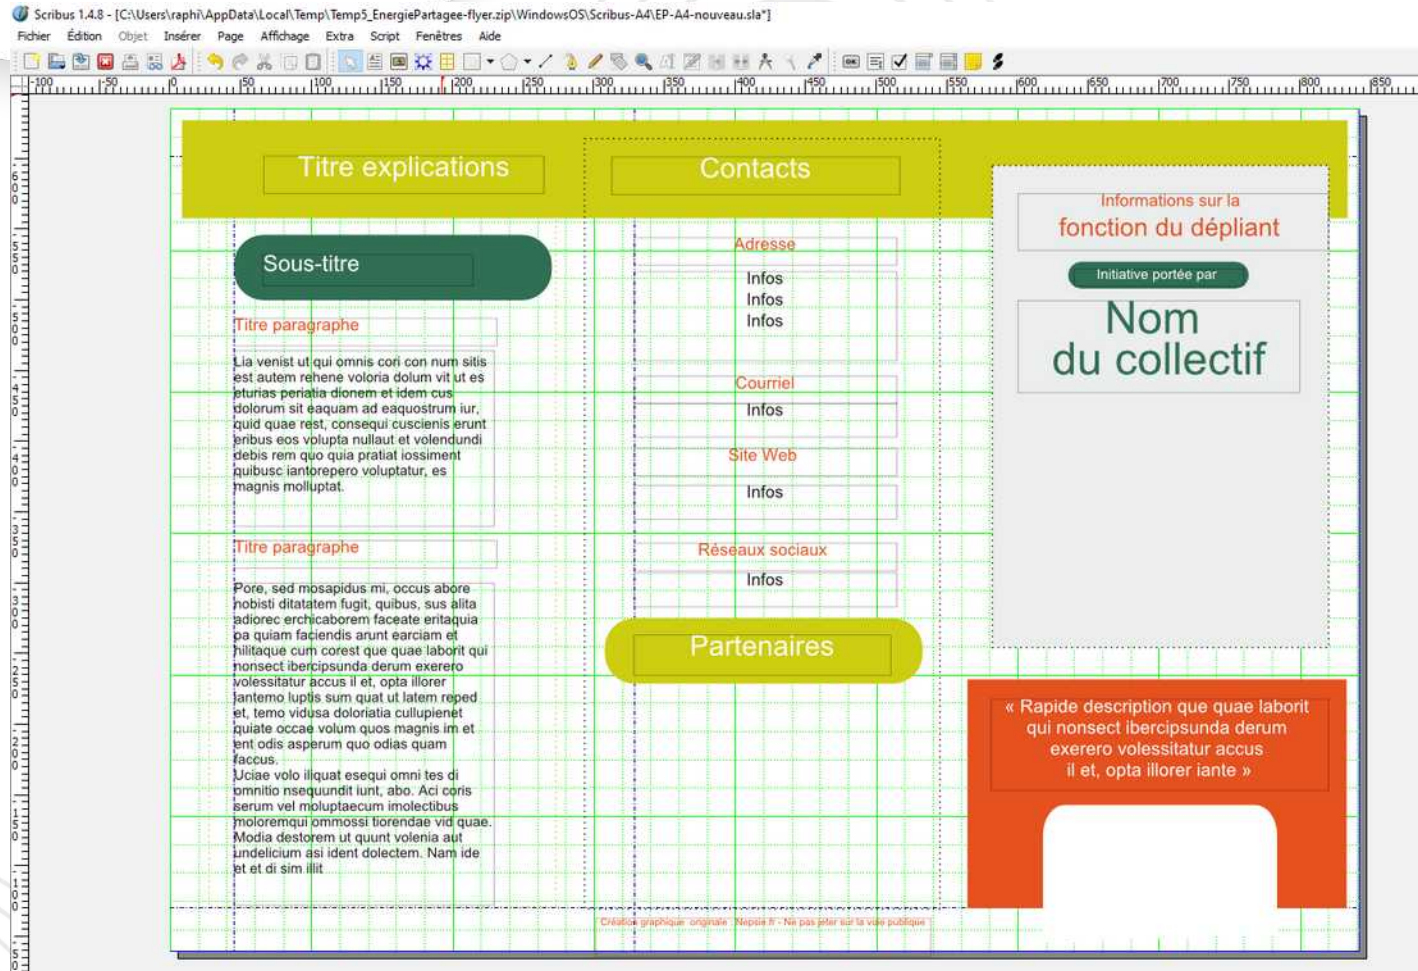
Scribus 1.4.8 - [C:\Users\raphi\AppData\Local\Temp\Temp5_EnergiePartagee-flyer.zip\WindowsOS\Scribus-A4\EP-A4-nouveau.sla*]

Fichier Édition Objet Insérer Page Affichage Extra Script Fenêtres Aide

Titre explications

Contacts

Informations sur la fonction du dépliant

Initiative portée par

Nom du collectif

Sous-titre

Adresse

Infos
Infos
Infos

Titre paragraphe

Lia venist ut qui omnis cori con num sitis est autem rehene voloria dolum vit ut es eturias periatia dionem et idem cus dolorum sit eaquam ad eaquostrum iur, quid quae rest, consequi cuscienis erunt eribus eos volupta nullaut et volendundi debis rem quo quia pratiat iossiment quibusc iantorepero voluptatur, es magnis molluptat.

Courriel

Infos

Site Web

Infos

Titre paragraphe

Réseaux sociaux

Infos

Pore, sed mosapidus mi, occus abore nobisti ditatatem fugit, quibus, sus alita adiorec erchicaborem faceate eritaquia pa quiam faciendis arunt earciam et hilitaque cum corest que quae laborit qui nonsect ibercipsunda derum exerero volessitatur accus il et, opta illorer iantemo luptis sum quat ut latem reped et, temo vidusa doloriatia cullupienet quiate occae volum quos magnis im et ent odis asperum quo odias quam faccus.
Uciae volo illquat esequi omni tes di omnitio nsequundit iunt, abo. Aci coris serum vel moluptaecum imolectibus moloremqui ommossi tiorendae vid quae. Modia destorem ut quunt volenia aut undelicium asi ident dolectem. Nam ide et et di sim ilit

Partenaires

« Rapide description que quae laborit qui nonsect ibercipsunda derum exerero volessitatur accus il et, opta illorer iante »

Création graphique originale : Nepsie.fr - Ne pas jeter sur la voie publique